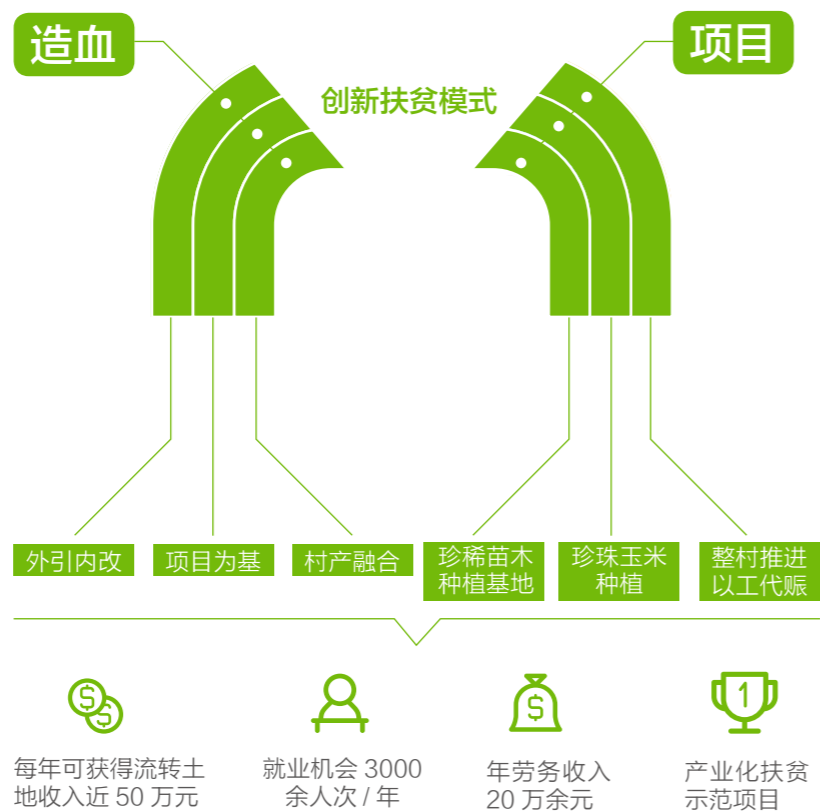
造血

项目

创新扶贫模式

外引内改

项目为基

村产融合

珍稀苗木种植基地

珍珠玉米种植

整村推进以工代赈

$

$

$

1

每年可获得流转土地收入近 50 万元

就业机会 3000 余人次 / 年

年劳务收入 20 万余元

产业化扶贫示范项目